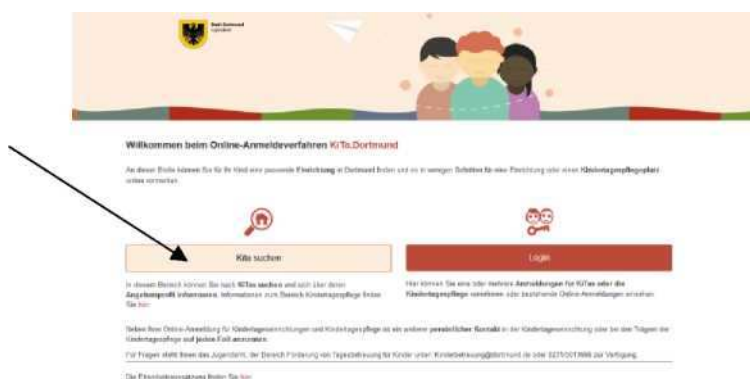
Stadt Dortmund
Jugendamt

Willkommen beim Online-Anmeldeverfahren KiTa.Dortmund

An dieser Stelle können Sie für Ihr Kind eine passende Einrichtung in Dortmund finden und es in wenigen Schritten für eine Einrichtung oder einen Kindertagespflegeplatz online vormerken.

Kita suchen

Login

In diesem Bereich können Sie nach KiTas suchen und sich über deren Angebotsprofil informieren. Informationen zum Bereich Kindertagespflege finden Sie hier.

Hier können Sie eine oder mehrere Anmeldungen für KiTas oder die Kindertagespflege vornehmen oder bestehende Online-Anmeldungen ansehen.

Neben Ihrer Online-Anmeldung für Kindertageseinrichtungen und Kindertagespflege ist ein weiterer persönlicher Kontakt in der Kindertageseinrichtung oder bei den Trägern der Kindertagespflege auf jeden Fall anzuraten.

Für Fragen steht Ihnen das Jugendamt, der Bereich Förderung von Tagesbetreuung für Kinder unter: Kinderbetreuung@dortmund.de oder 0231/50 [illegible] zur Verfügung.

Die Elterninformationen finden Sie hier.